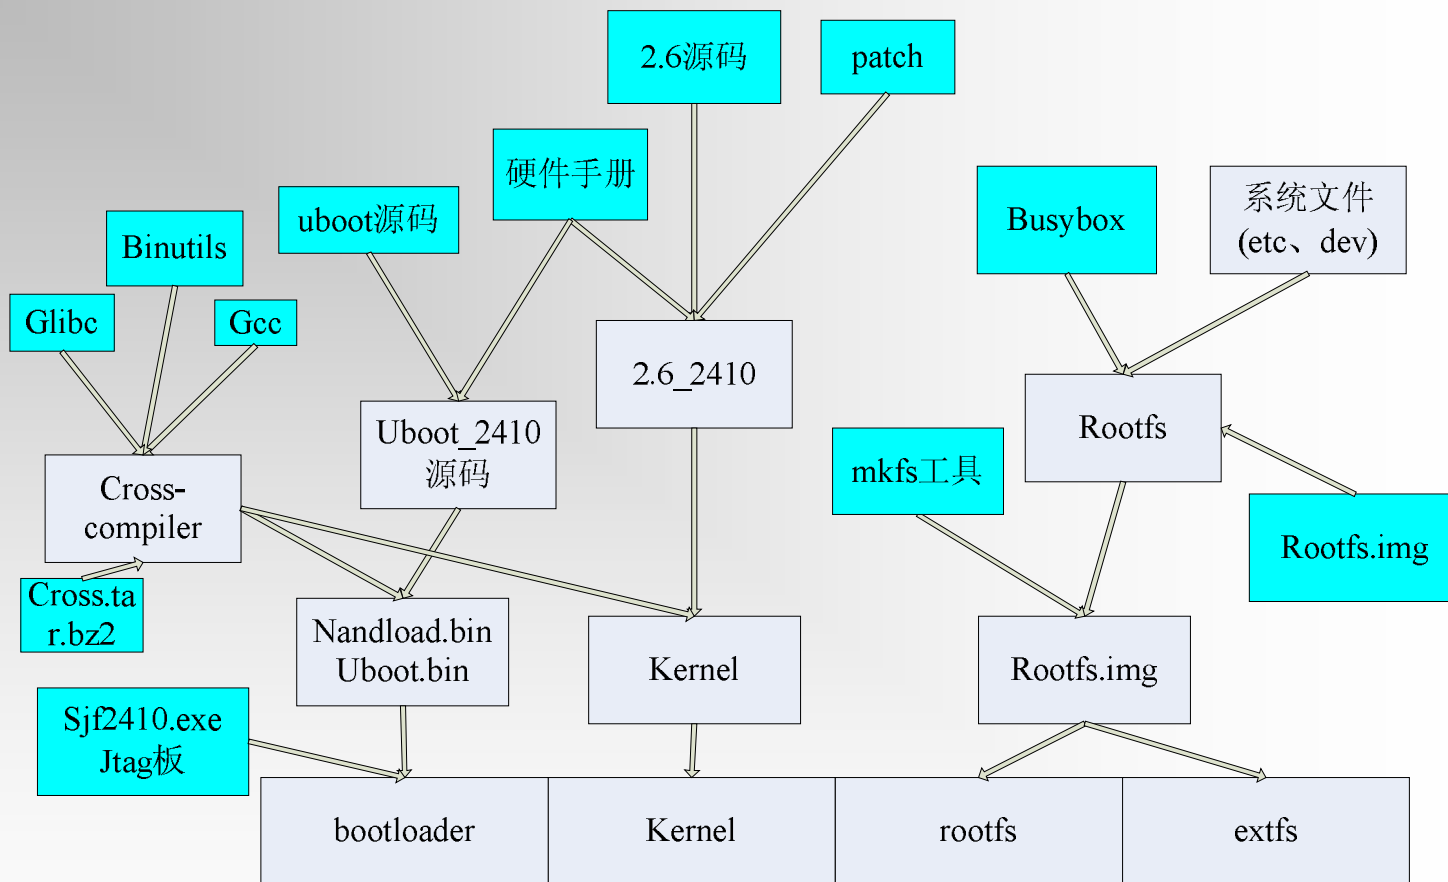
2.6源码

patch

硬件手册

uboot源码

Binutils

Busybox

系统文件 (etc、dev)

Glibc

Gcc

2.6_2410

Uboot_2410 源码

Rootfs

mkfs工具

Cross-compiler

Rootfs.img

Cross.tar.bz2

Nandload.bin Uboot.bin

Kernel

Rootfs.img

Sjf2410.exe Jtag板

bootloader

Kernel

rootfs

extfs